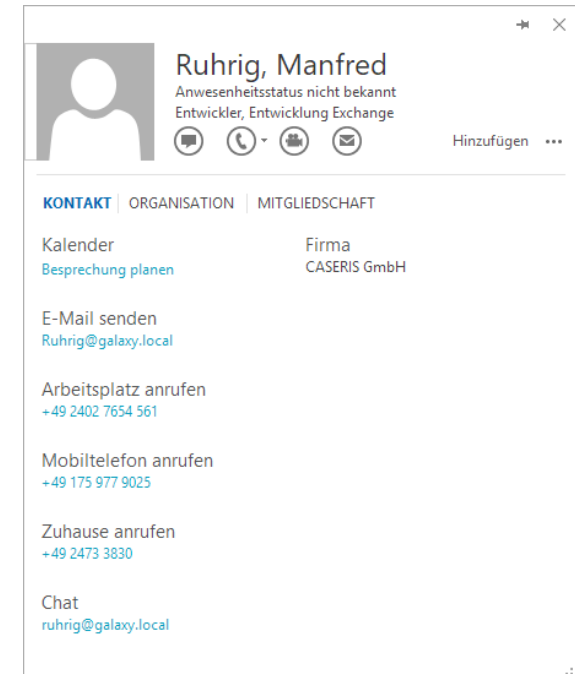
Ruhrig, Manfred
Anwesenheitsstatus nicht bekannt
Entwickler, Entwicklung Exchange

Hinzufügen •••

KONTAKT | ORGANISATION | MITGLIEDSCHAFT

Kalender
Besprechung planen

Firma
CASERIS GmbH

E-Mail senden
Ruhrig@galaxy.local

Arbeitsplatz anrufen
+49 2402 7654 561

Mobiltelefon anrufen
+49 175 977 9025

Zuhause anrufen
+49 2473 3830

Chat
ruhrig@galaxy.local